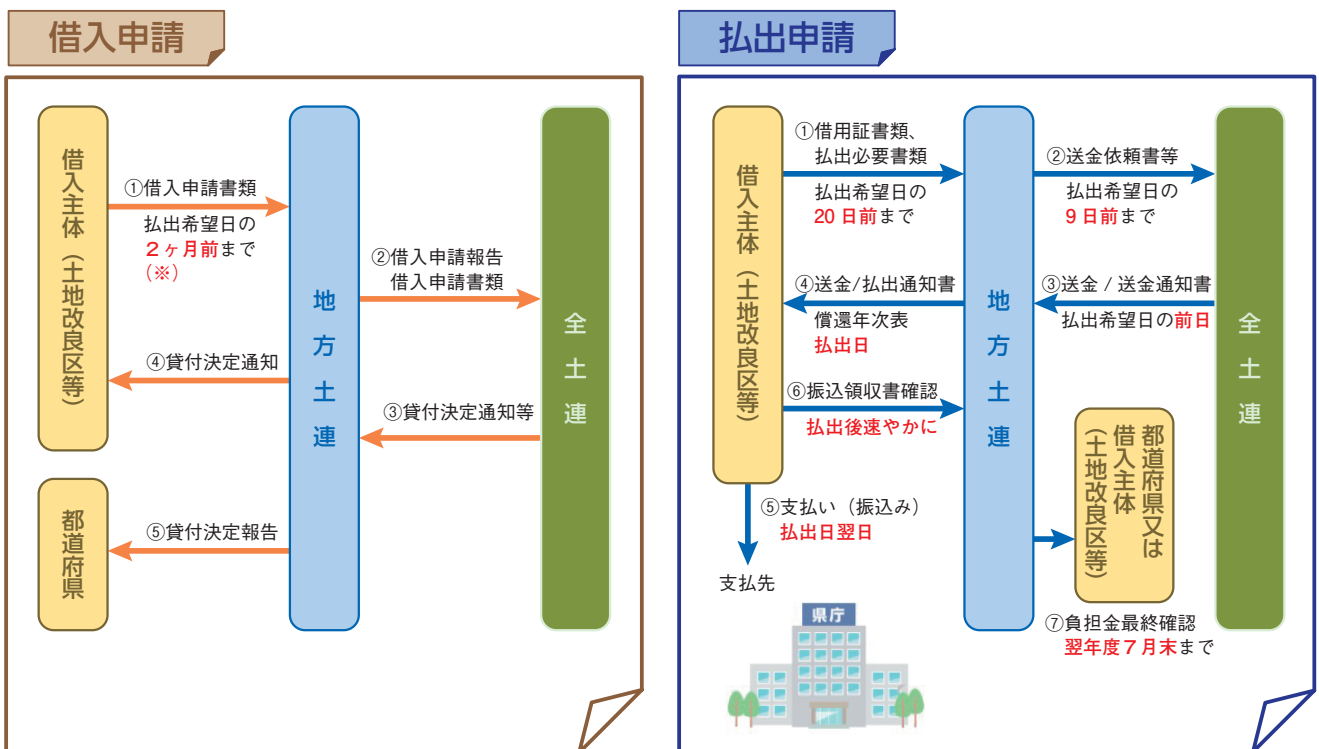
借入申請

借入主体（土地改良区等）

①借入申請書類
払出希望日の
２ヶ月前まで
（※）

地方土連

②借入申請報告
借入申請書類

全土連

④貸付決定通知

③貸付決定通知等

都道府県

⑤貸付決定報告

払出申請

借入主体（土地改良区等）

①借用証書類、
払出必要書類
払出希望日の
20 日前まで

地方土連

②送金依頼書等
払出希望日の
９日前まで

全土連

④送金/払出通知書
償還年次表
払出日

③送金 / 送金通知書
払出希望日の前日

⑥振込領収書確認
払出後速やかに

都道府県又は借入主体（土地改良区等）

⑤支払い（振込み）
払出日翌日

支払先

県庁

⑦負担金最終確認
翌年度７月末まで